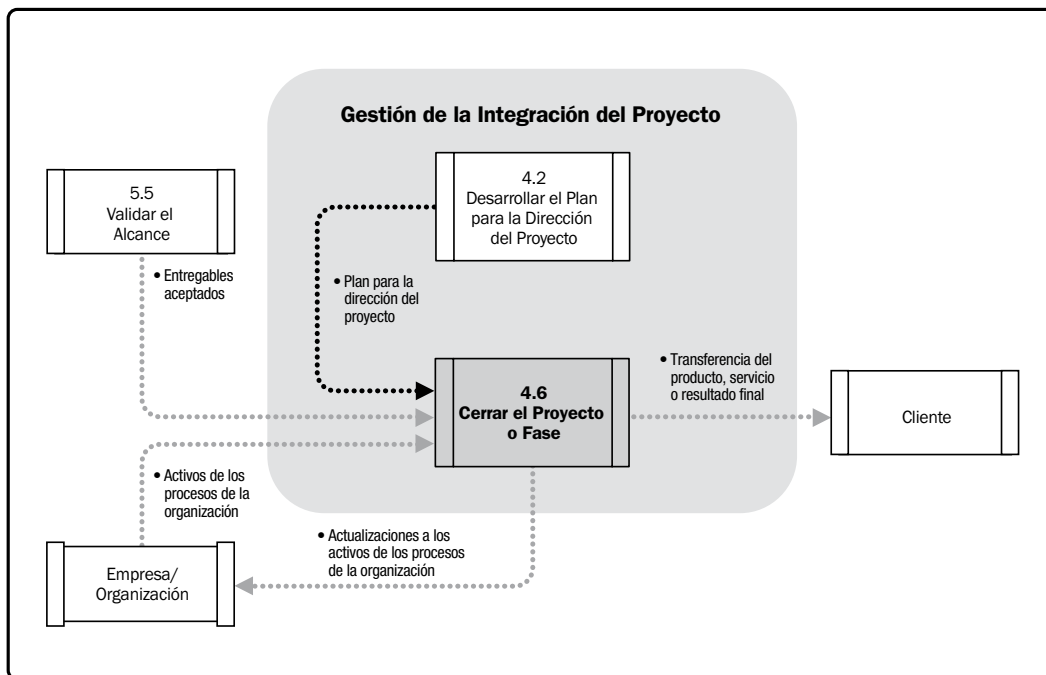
Gestión de la Integración del Proyecto

5.5
Validar el Alcance

4.2
Desarrollar el Plan para la Dirección del Proyecto

• Entregables aceptados

• Plan para la dirección del proyecto

• Transferencia del producto, servicio o resultado final

4.6
Cerrar el Proyecto o Fase

Cliente

• Activos de los procesos de la organización

• Actualizaciones a los activos de los procesos de la organización

Empresa/
Organización